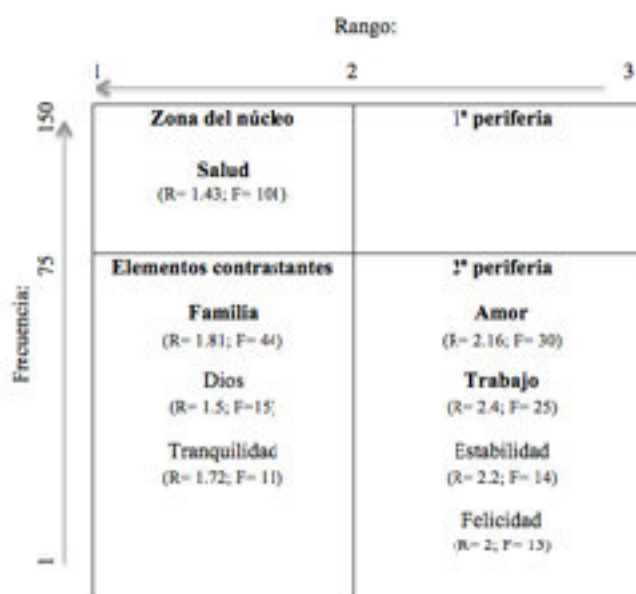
Rango:

1 2 3

Frecuencia:

150

75

1

| Zona del núcleo | 1ª periferia |
|---|---|
| **Salud** (R= 1.43; F= 101) | |
| **Elementos contrastantes** | **2ª periferia** |
| **Familia** (R= 1.81; F= 44) | **Amor** (R= 2.16; F= 30) |
| Dios (R= 1.5; F=15) | **Trabajo** (R= 2.4; F= 25) |
| Tranquilidad (R= 1.72; F= 11) | Estabilidad (R= 2.2; F= 14) |
| | Felicidad (R= 2; F= 13) |